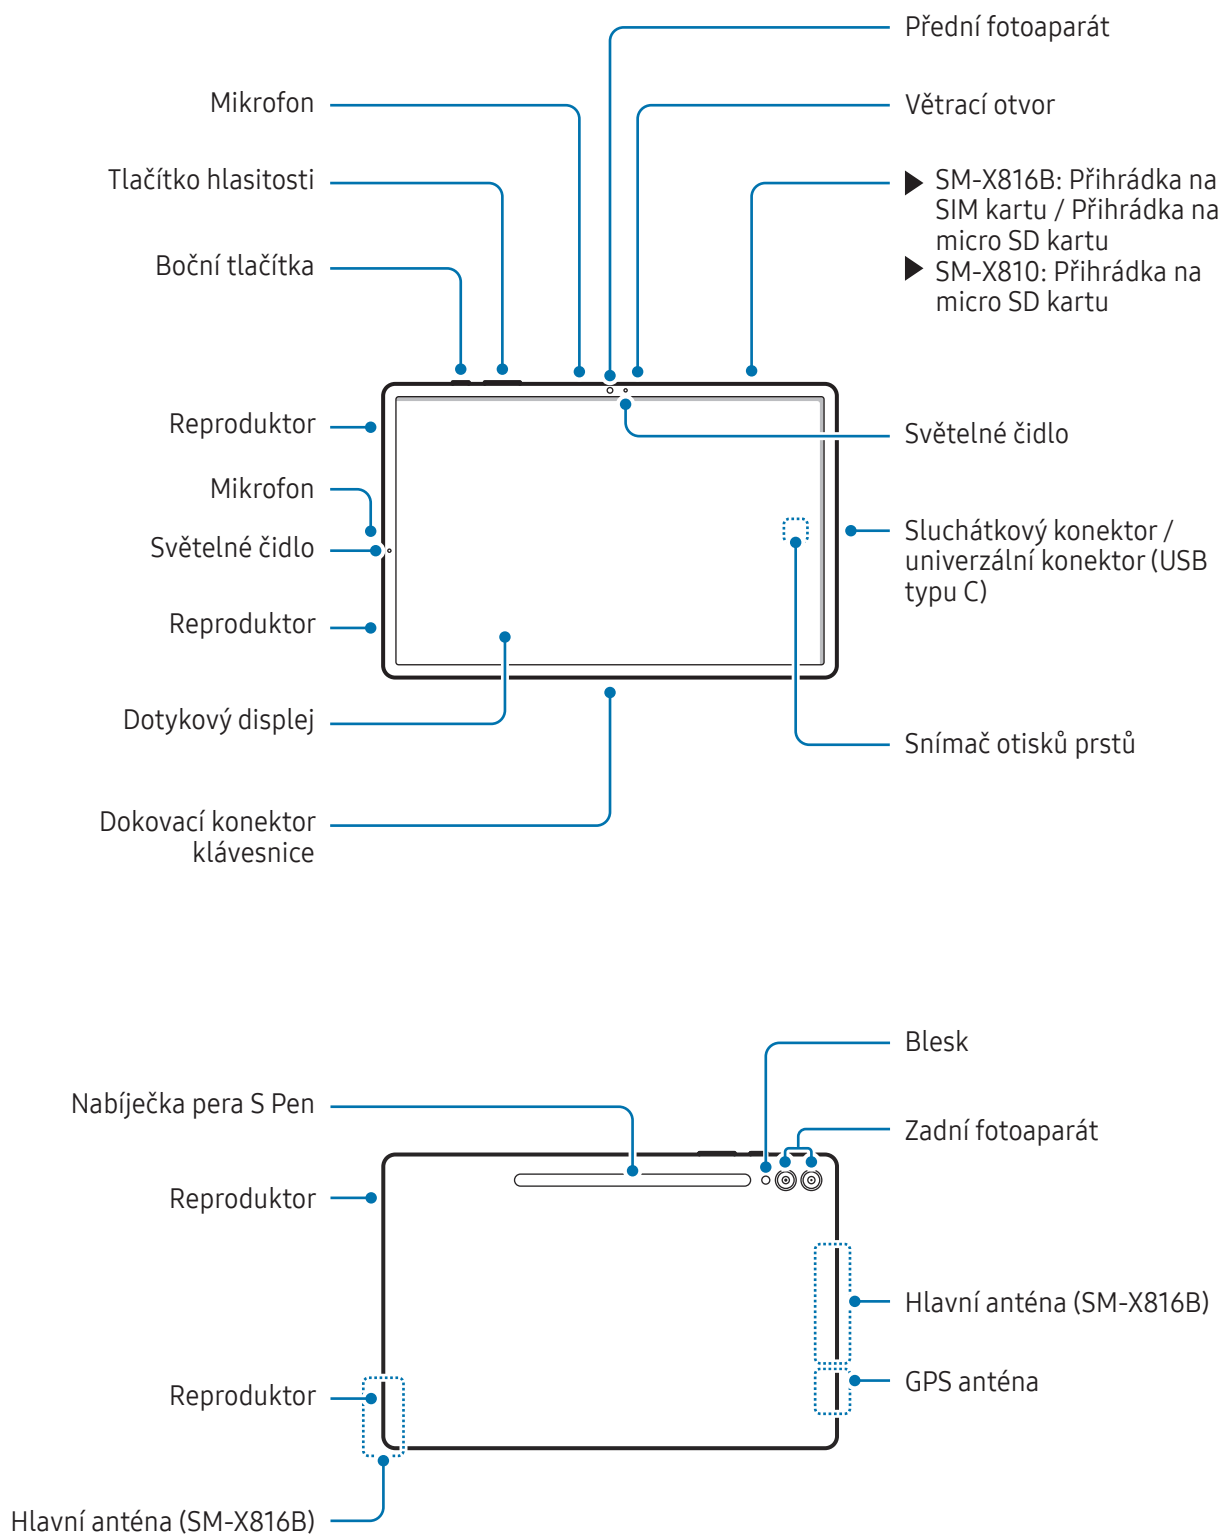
Přední fotoaparát

Mikrofon

Větrací otvor

Tlačítko hlasitosti

SM-X816B: Přihrádka na SIM kartu / Přihrádka na micro SD kartu

SM-X810: Přihrádka na micro SD kartu

Boční tlačítka

Reproduktor

Světelné čidlo

Mikrofon

Sluchátkový konektor / univerzální konektor (USB typu C)

Světelné čidlo

Reproduktor

Dotykový displej

Snímač otisků prstů

Dokovací konektor klávesnice

Blesk

Nabíječka pera S Pen

Zadní fotoaparát

Reproduktor

Hlavní anténa (SM-X816B)

GPS anténa

Reproduktor

Hlavní anténa (SM-X816B)